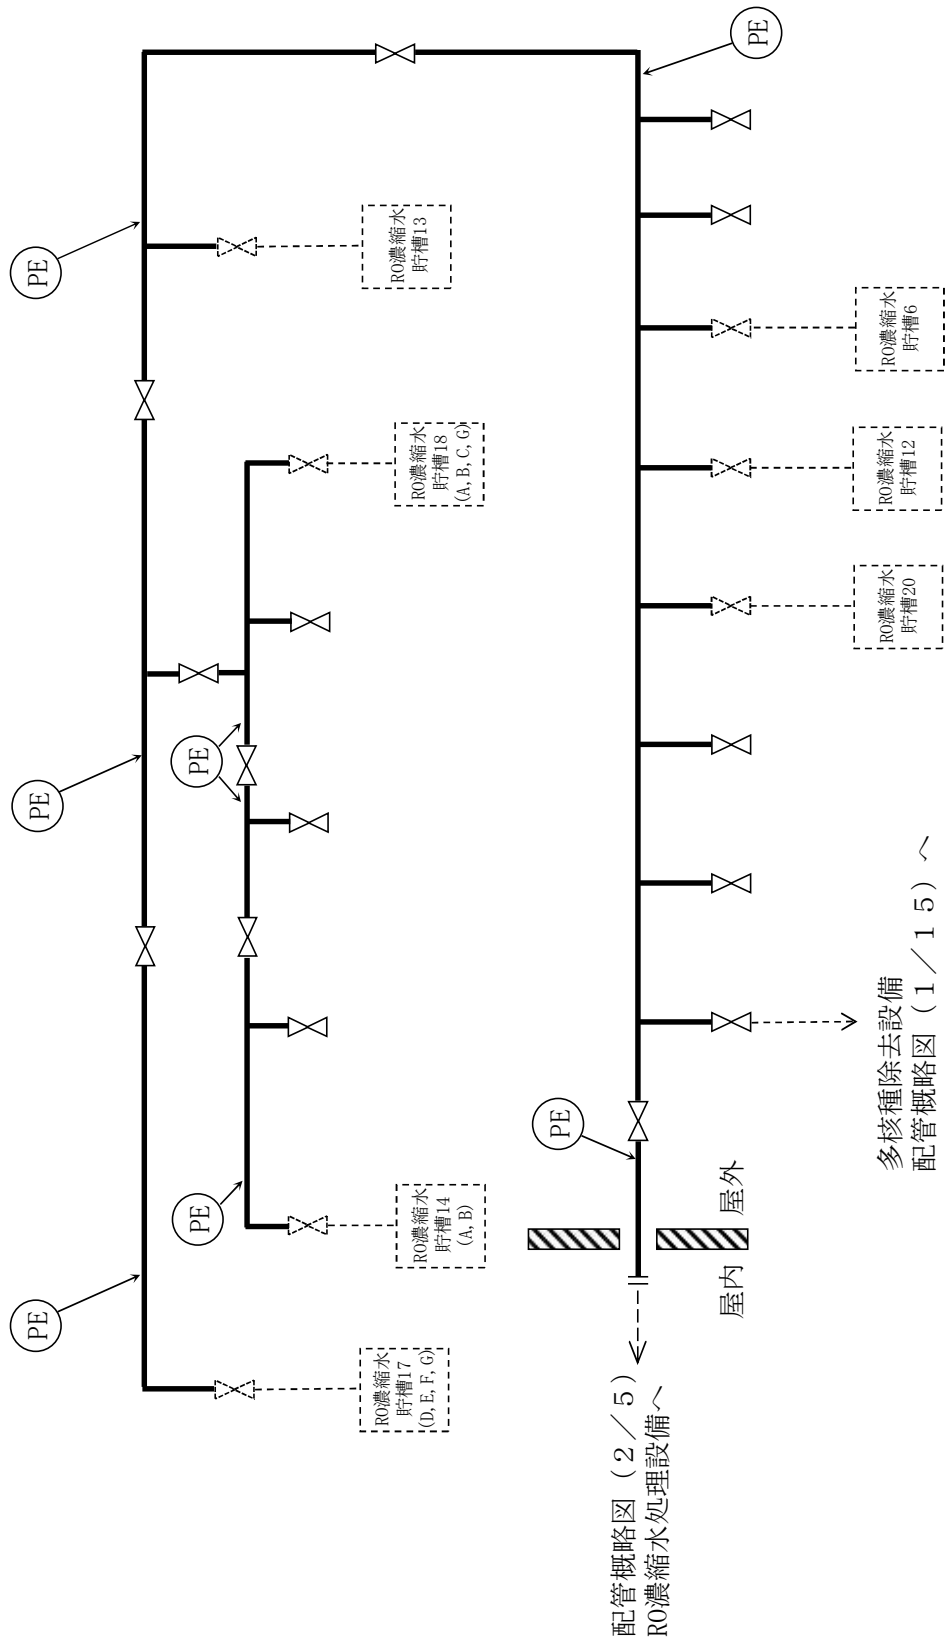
PE

PE

PE

PE

PE

PE

RO濃縮水
貯槽13

RO濃縮水
貯槽18
(A, B, C, G)

RO濃縮水
貯槽14
(A, B)

RO濃縮水
貯槽17
(D, E, F, G)

RO濃縮水
貯槽6

RO濃縮水
貯槽12

RO濃縮水
貯槽20

屋外

屋内

多核種除去設備
配管概略図（1／15）へ

配管概略図（2／5）
RO濃縮水処理設備へ